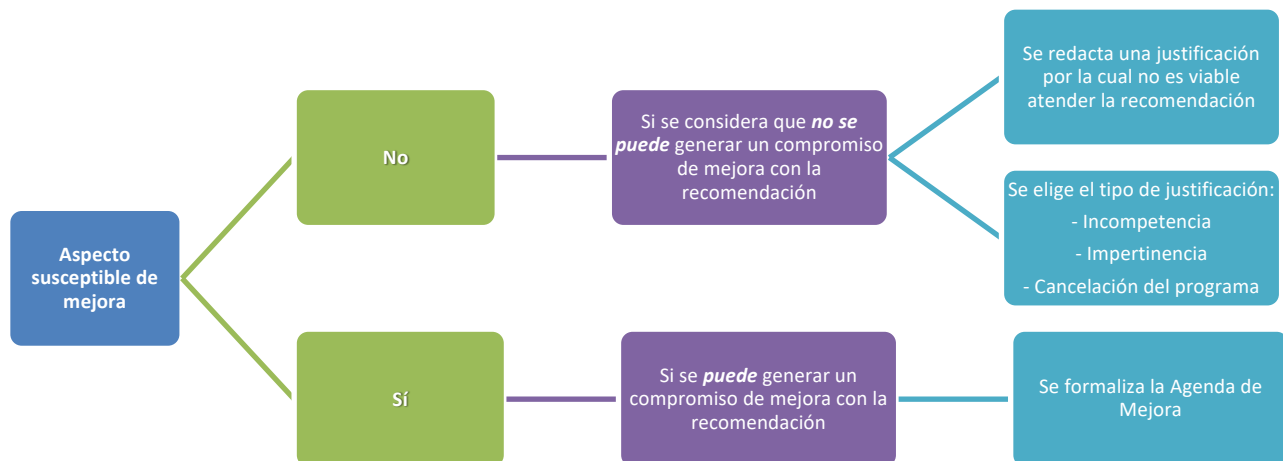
Aspecto susceptible de mejora

No

Si se considera que ***no se puede*** generar un compromiso de mejora con la recomendación

Se redacta una justificación por la cual no es viable atender la recomendación

Se elige el tipo de justificación:
- Incompetencia
- Impertinencia
- Cancelación del programa

Sí

Si se ***puede*** generar un compromiso de mejora con la recomendación

Se formaliza la Agenda de Mejora